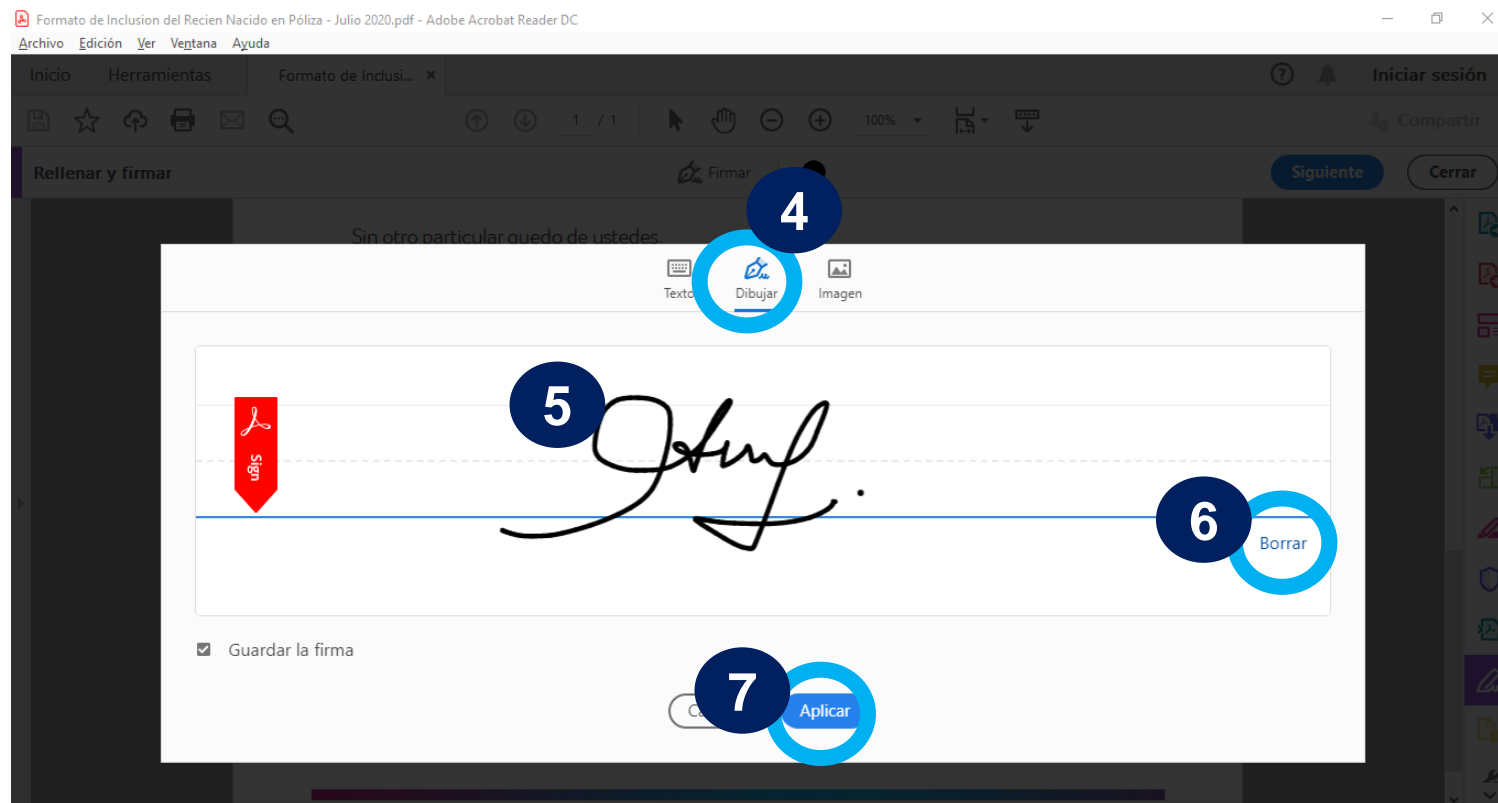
Formato de Inclusion del Recien Nacido en Póliza - Julio 2020.pdf - Adobe Acrobat Reader DC

Archivo Edición Ver Ventana Ayuda

Inicio Herramientas Formato de Inclusi... ×

Iniciar sesión

1 / 1

100%

Compartir

Rellenar y firmar

Firmar

Siguiente

Cerrar

Sin otro particular quedo de ustedes.

4

Texto Dibujar Imagen

5

Sign

6

Borrar

Guardar la firma

7

Ca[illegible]

Aplicar